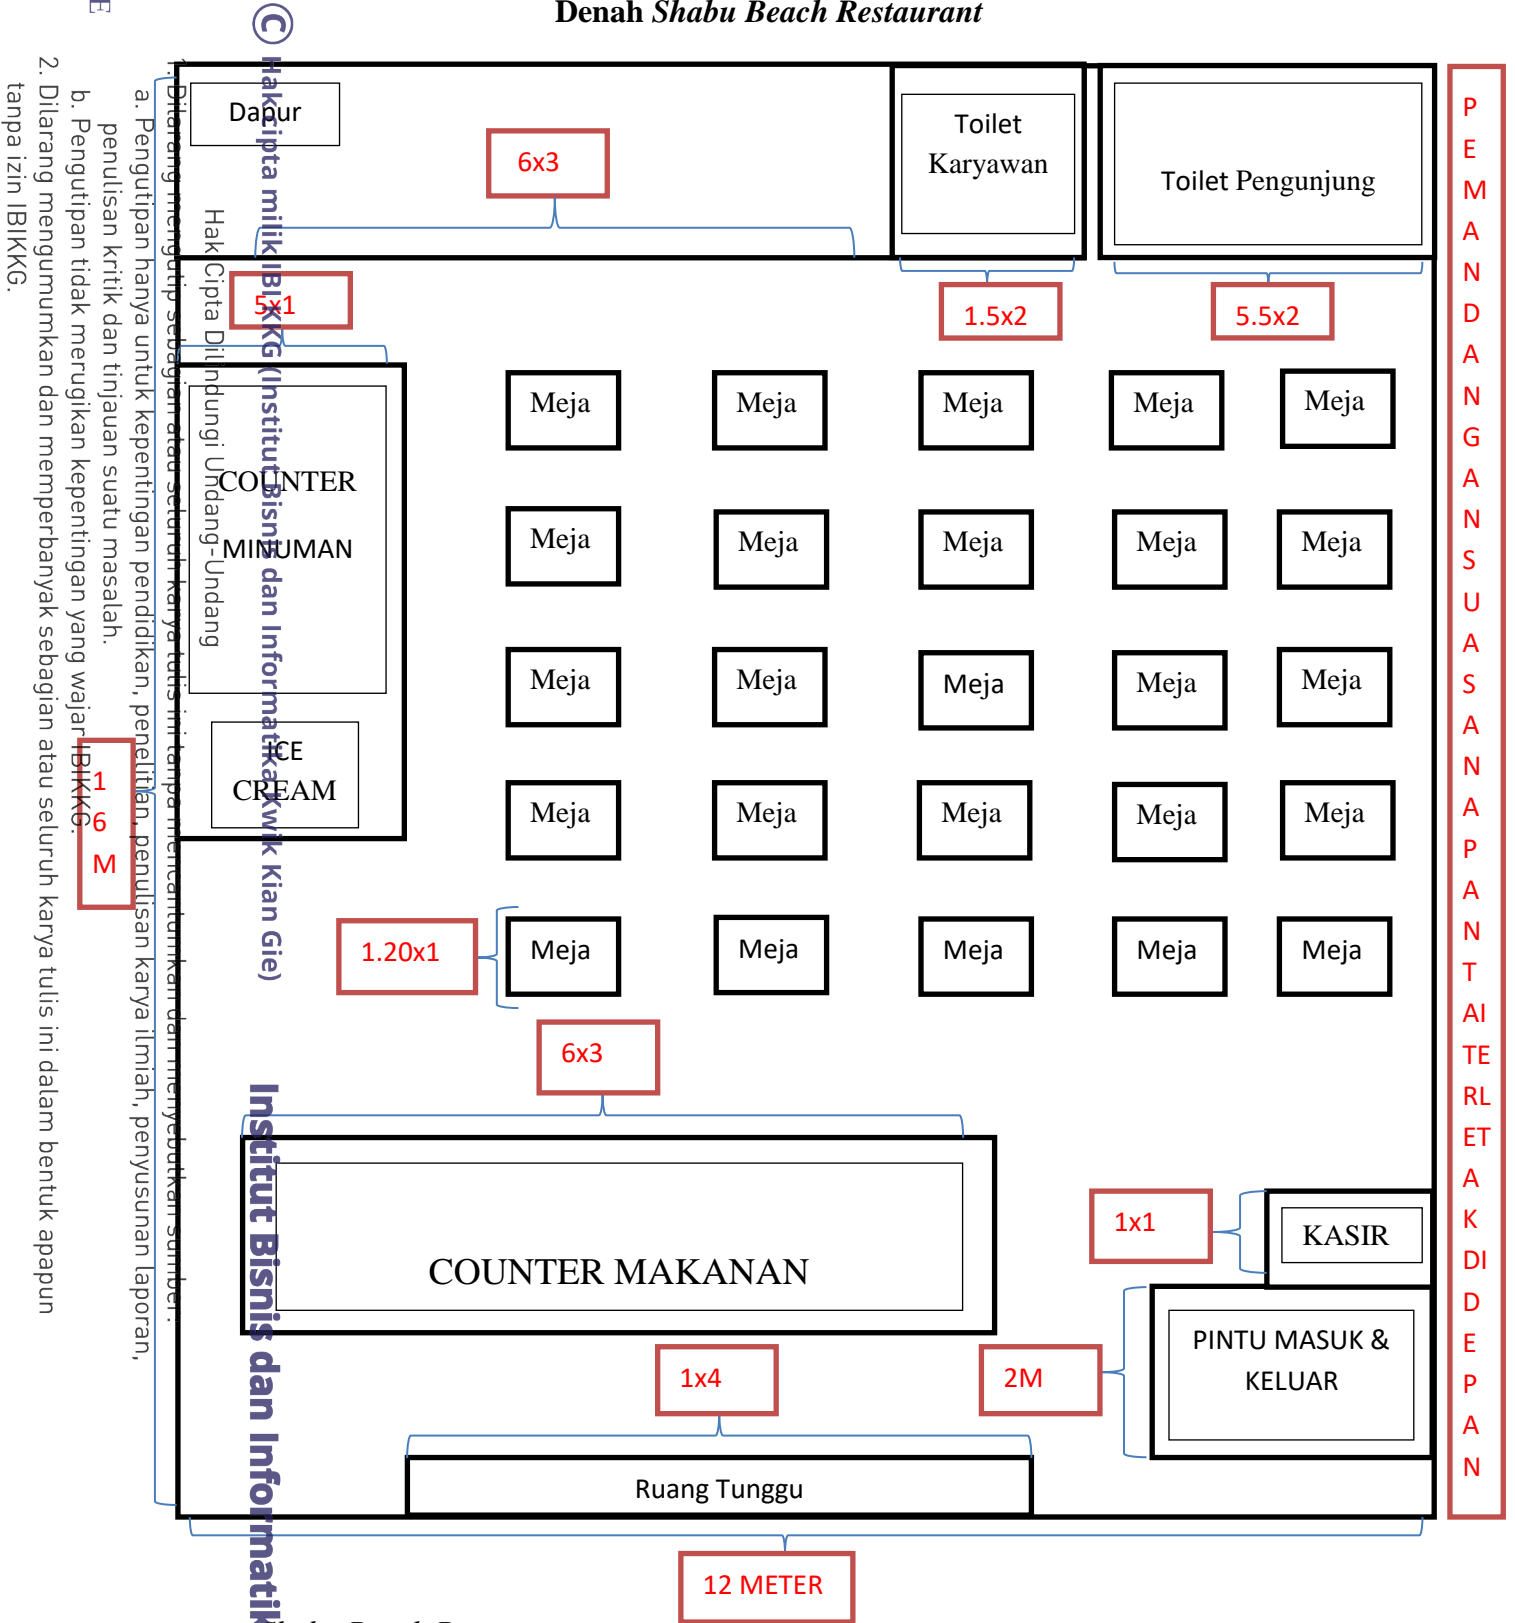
Denah *Shabu Beach Restaurant*

Dapur

6x3

Toilet Karyawan

Toilet Pengunjung

5x1

1.5x2

5.5x2

COUNTER MINUMAN

ICE CREAM

| Meja | Meja | Meja | Meja | Meja |
|---|---|---|---|---|
| Meja | Meja | Meja | Meja | Meja |
| Meja | Meja | Meja | Meja | Meja |
| Meja | Meja | Meja | Meja | Meja |
| Meja | Meja | Meja | Meja | Meja |

1.20x1

1
6
M

6x3

COUNTER MAKANAN

1x1

KASIR

PINTU MASUK & KELUAR

1x4

2M

Ruang Tunggu

12 METER

PEMANDANGAN SUASANA PANTAI TERLETAK DI DEPAN

© Hak cipta milik IBIKKG (Institut Bisnis dan Informatika Kwik Kian Gie)

Hak Cipta Dilindungi Undang-Undang

1. Dilarang mengutip sebagian atau seluruh karya tulis ini tanpa mencantumkan dan menyebutkan sumber.
a. Pengutipan hanya untuk kepentingan pendidikan, penelitian, penulisan karya ilmiah, penyusunan laporan, penulisan kritik dan tinjauan suatu masalah.
b. Pengutipan tidak merugikan kepentingan yang wajar IBIKKG.
2. Dilarang mengumumkan dan memperbanyak sebagian atau seluruh karya tulis ini dalam bentuk apapun tanpa izin IBIKKG.

Institut Bisnis dan Informatik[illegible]